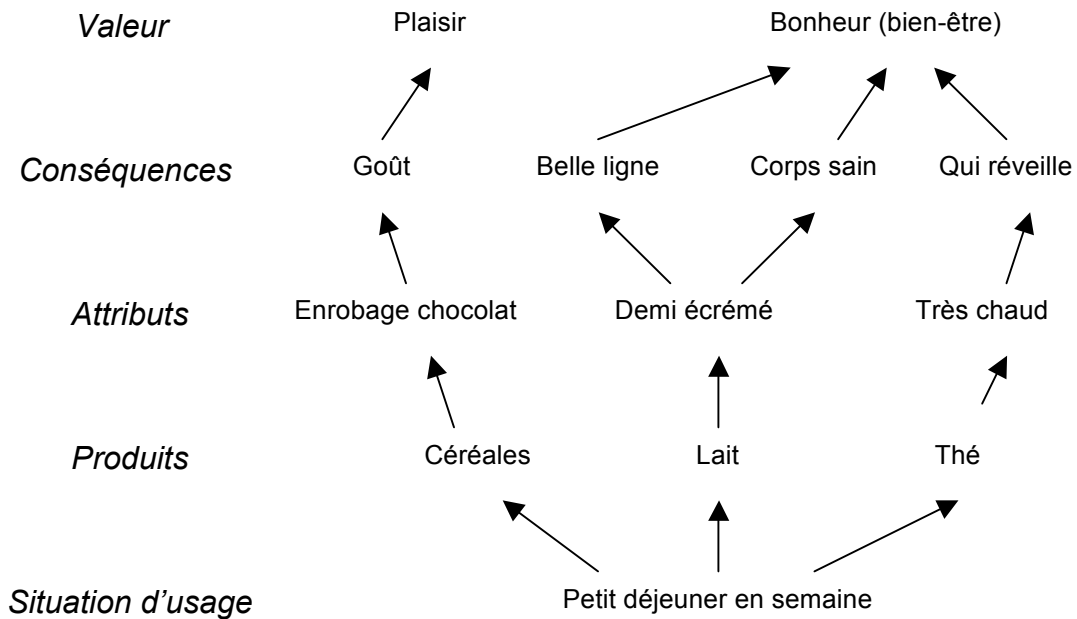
Valeur
Plaisir
Bonheur (bien-être)

Conséquences
Goût
Belle ligne
Corps sain
Qui réveille

Attributs
Enrobage chocolat
Demi écrémé
Très chaud

Produits
Céréales
Lait
Thé

Situation d'usage
Petit déjeuner en semaine